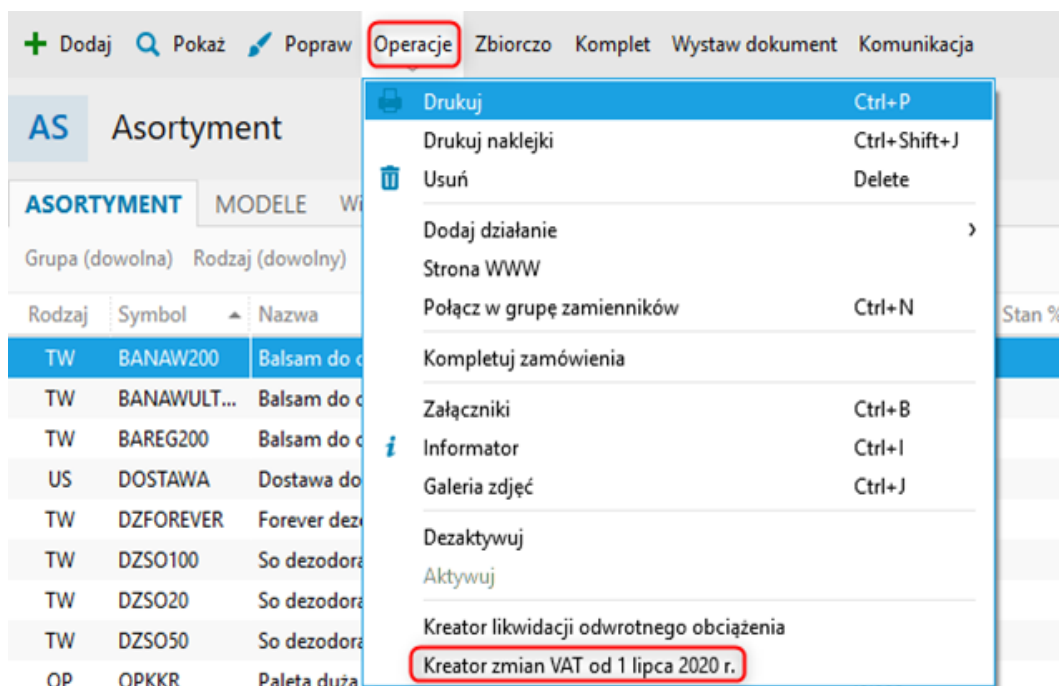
+ Dodaj Pokaż Popraw Operacje Zbiorczo Komplet Wystaw dokument Komunikacja

AS Asortyment

ASORTYMENT MODELE Wi

Grupa (dowolna) Rodzaj (dowolny)

| Rodzaj | Symbol | Nazwa |
|---|---|---|
| TW | BANAW200 | Balsam do c |
| TW | BANAWULT... | Balsam do c |
| TW | BAREG200 | Balsam do c |
| US | DOSTAWA | Dostawa do |
| TW | DZFOREVER | Forever dez |
| TW | DZSO100 | So dezodora |
| TW | DZSO20 | So dezodora |
| TW | DZSO50 | So dezodora |
| OP | OPKKR | Paleta duża |

Stan %

Drukuj Ctrl+P
Drukuj naklejki Ctrl+Shift+J
Usuń Delete
Dodaj działanie ›
Strona WWW
Połącz w grupę zamienników Ctrl+N
Kompletuj zamówienia
Załączniki Ctrl+B
Informator Ctrl+I
Galeria zdjęć Ctrl+J
Dezaktywuj
Aktywuj
Kreator likwidacji odwrotnego obciążenia
Kreator zmian VAT od 1 lipca 2020 r.